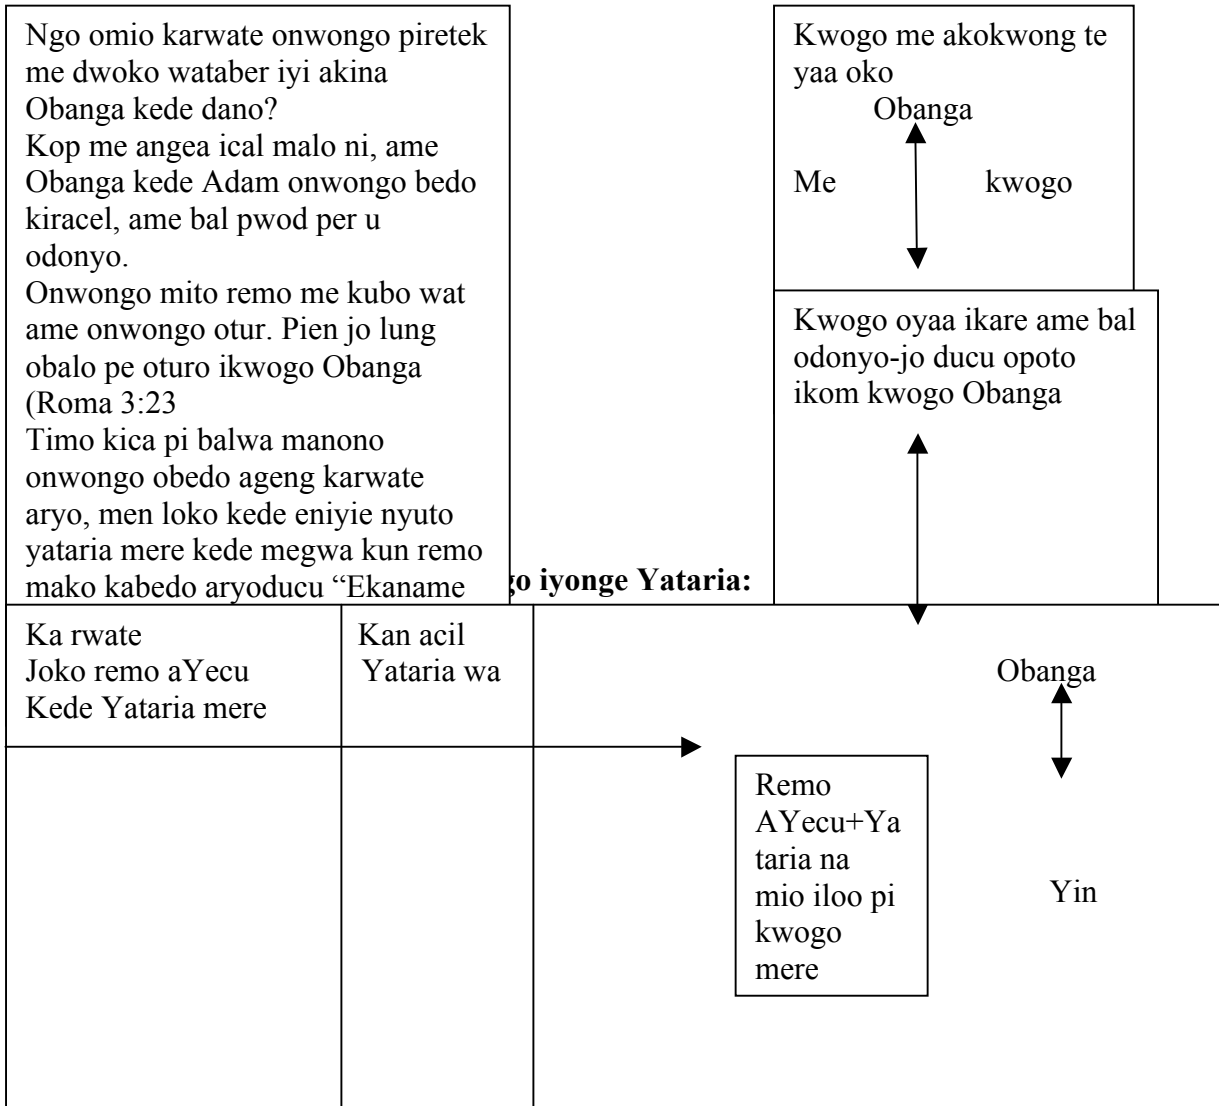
Ngo omio karwate onwongo piretek me dwoko wataber iyi akina Obanga kede dano?
Kop me angea ical malo ni, ame Obanga kede Adam onwongo bedo kiracel, ame bal pwod per u odonyo.
Onwongo mito remo me kubo wat ame onwongo otur. Pien jo lung obalo pe oturo ikwogo Obanga (Roma 3:23
Timo kica pi balwa manono onwongo obedo ageng karwate aryo, men loko kede eniyie nyuto yataria mere kede megwa kun remo mako kabedo aryoducu "Ekaname

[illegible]o iyonge Yataria:

Kwogo me akokwong te yaa oko

Obanga

Me kwogo

Kwogo oyaa ikare ame bal odonyo-jo ducu opoto ikom kwogo Obanga

| Ka rwate Joko remo aYecu Kede Yataria mere | Kan acil Yataria wa |
|---|---|
| | |

Obanga

Remo AYecu+Yataria na mio iloo pi kwogo mere

Yin